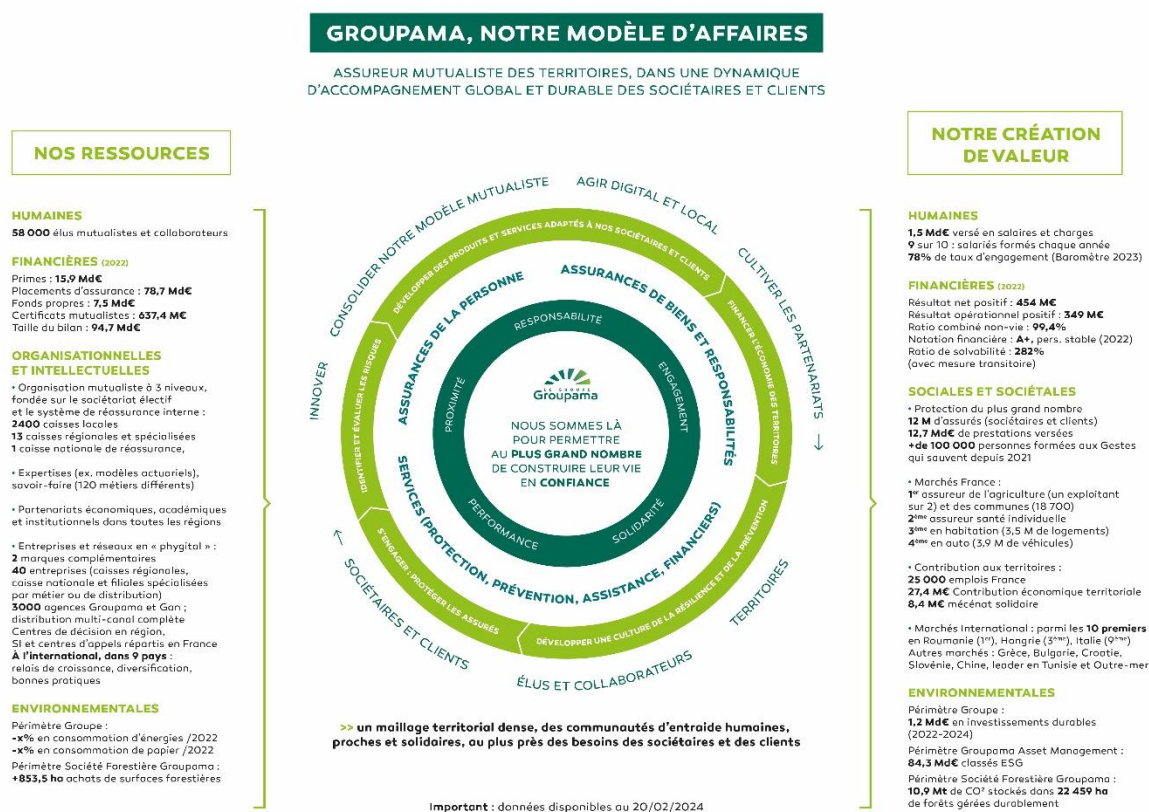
GROUPAMA, NOTRE MODÈLE D'AFFAIRES

ASSUREUR MUTUALISTE DES TERRITOIRES, DANS UNE DYNAMIQUE D'ACCOMPAGNEMENT GLOBAL ET DURABLE DES SOCIÉTAIRES ET CLIENTS

NOS RESSOURCES

HUMAINES
58 000 élus mutualistes et collaborateurs

FINANCIÈRES (2022)
Primes : 15,9 Md€
Placements d'assurance : 78,7 Md€
Fonds propres : 7,5 Md€
Certificats mutualistes : 637,4 M€
Taille du bilan : 94,7 Md€

ORGANISATIONNELLES ET INTELLECTUELLES
• Organisation mutualiste à 3 niveaux, fondée sur le sociétariat électif et le système de réassurance interne :
2400 caisses locales
13 caisses régionales et spécialisées
1 caisse nationale de réassurance,

• Expertises (ex. modèles actuariels), savoir-faire (120 métiers différents)

• Partenariats économiques, académiques et institutionnels dans toutes les régions

• Entreprises et réseaux en « phygital » :
2 marques complémentaires
40 entreprises (caisses régionales, caisse nationale et filiales spécialisées par métier ou de distribution)
3000 agences Groupama et Gan ; distribution multi-canal complète
Centres de décision en région,
SI et centres d'appels répartis en France
À l'international, dans 9 pays : relais de croissance, diversification, bonnes pratiques

ENVIRONNEMENTALES
Périmètre Groupe :
-x% en consommation d'énergies /2022
-x% en consommation de papier /2022
Périmètre Société Forestière Groupama :
+853,5 ha achats de surfaces forestières

CONSOLIDER NOTRE MODÈLE MUTUALISTE
AGIR DIGITAL ET LOCAL
CULTIVER LES PARTENARIATS
INNOVER
SOCIÉTAIRES ET CLIENTS
ÉLUS ET COLLABORATEURS
TERRITOIRES
DÉVELOPPER DES PRODUITS ET SERVICES ADAPTÉS À NOS SOCIÉTAIRES ET CLIENTS
FINANCER L'ÉCONOMIE DES TERRITOIRES
DÉVELOPPER UNE CULTURE DE LA RÉSILIENCE ET DE LA PRÉVENTION
S'ENGAGER : PROTÉGER LES ASSURÉS
IDENTIFIER ET ÉVALUER LES RISQUES
ASSURANCES DE LA PERSONNE
ASSURANCES DE BIENS ET RESPONSABILITÉS
SERVICES (PROTECTION, PRÉVENTION, ASSISTANCE, FINANCIERS)
RESPONSABILITÉ
ENGAGEMENT
SOLIDARITÉ
PERFORMANCE
PROXIMITÉ
LE GROUPE Groupama
NOUS SOMMES LÀ POUR PERMETTRE AU PLUS GRAND NOMBRE DE CONSTRUIRE LEUR VIE EN CONFIANCE

>> un maillage territorial dense, des communautés d'entraide humaines, proches et solidaires, au plus près des besoins des sociétaires et des clients

Important : données disponibles au 20/02/2024

NOTRE CRÉATION DE VALEUR

HUMAINES
1,5 Md€ versé en salaires et charges
9 sur 10 : salariés formés chaque année
78% de taux d'engagement (Baromètre 2023)

FINANCIÈRES (2022)
Résultat net positif : 454 M€
Résultat opérationnel positif : 349 M€
Ratio combiné non-vie : 99,4%
Notation financière : A+, pers. stable (2022)
Ratio de solvabilité : 282% (avec mesure transitoire)

SOCIALES ET SOCIÉTALES
• Protection du plus grand nombre
12 M d'assurés (sociétaires et clients)
12,7 Md€ de prestations versées
+de 100 000 personnes formées aux Gestes qui sauvent depuis 2021

• Marchés France :
1er assureur de l'agriculture (un exploitant sur 2) et des communes (18 700)
2ème assureur santé individuelle
3ème en habitation (3,5 M de logements)
4ème en auto (3,9 M de véhicules)

• Contribution aux territoires :
25 000 emplois France
27,4 M€ Contribution économique territoriale
8,4 M€ mécénat solidaire

• Marchés International : parmi les 10 premiers en Roumanie (1er), Hongrie (3ème), Italie (9ème)
Autres marchés : Grèce, Bulgarie, Croatie, Slovénie, Chine, leader en Tunisie et Outre-mer

ENVIRONNEMENTALES
Périmètre Groupe :
1,2 Md€ en investissements durables (2022-2024)
Périmètre Groupama Asset Management :
84,3 Md€ classés ESG
Périmètre Société Forestière Groupama :
10,9 Mt de CO² stockés dans 22 459 ha de forêts gérées durablement